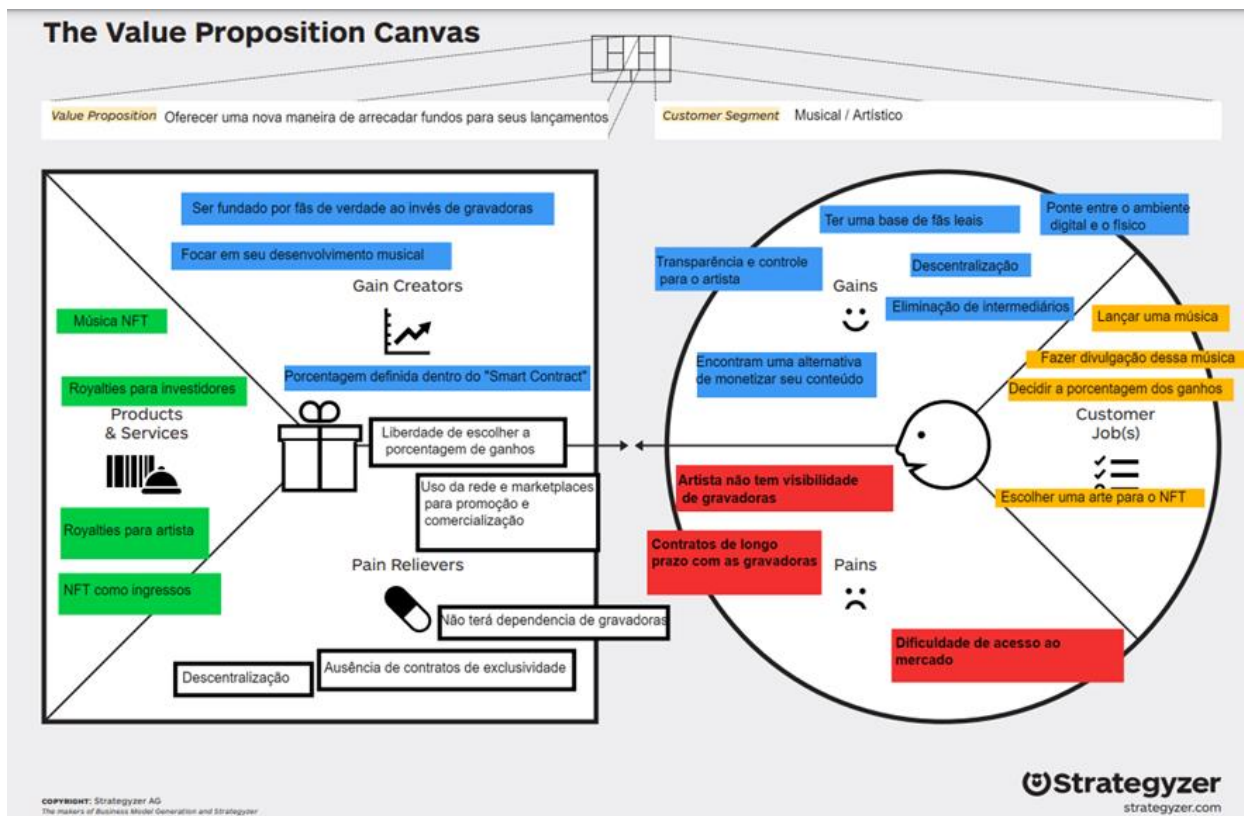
The Value Proposition Canvas

Value Proposition Oferecer uma nova maneira de arrecadar fundos para seus lançamentos

Customer Segment Musical / Artístico

Ser fundado por fãs de verdade ao invés de gravadoras

Focar em seu desenvolvimento musical

Gain Creators

Música NFT

Porcentagem definida dentro do "Smart Contract"

Royalties para investidores

Products & Services

Liberdade de escolher a porcentagem de ganhos

Uso da rede e marketplaces para promoção e comercialização

Royalties para artista

NFT como ingressos

Pain Relievers

Não terá dependencia de gravadoras

Descentralização

Ausência de contratos de exclusividade

Ter uma base de fãs leais

Ponte entre o ambiente digital e o físico

Transparência e controle para o artista

Descentralização

Gains

Eliminação de intermediários

Lançar uma música

Encontram uma alternativa de monetizar seu conteúdo

Fazer divulgação dessa música

Decidir a porcentagem dos ganhos

Customer Job(s)

Artista não tem visibilidade de gravadoras

Escolher uma arte para o NFT

Contratos de longo prazo com as gravadoras

Pains

Dificuldade de acesso ao mercado

COPYRIGHT: Strategyzer AG
The makers of Business Model Generation and Strategyzer

Strategyzer
strategyzer.com